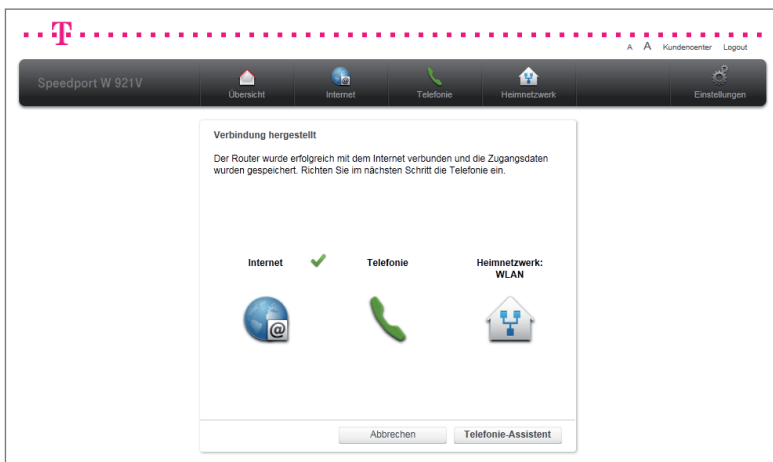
T

A A Kundencenter Logout

Speedport W 921V

Übersicht Internet Telefonie Heimnetzwerk Einstellungen

Verbindung hergestellt

Der Router wurde erfolgreich mit dem Internet verbunden und die Zugangsdaten wurden gespeichert. Richten Sie im nächsten Schritt die Telefonie ein.

Internet

Telefonie

Heimnetzwerk: WLAN

Abbrechen

Telefonie-Assistent